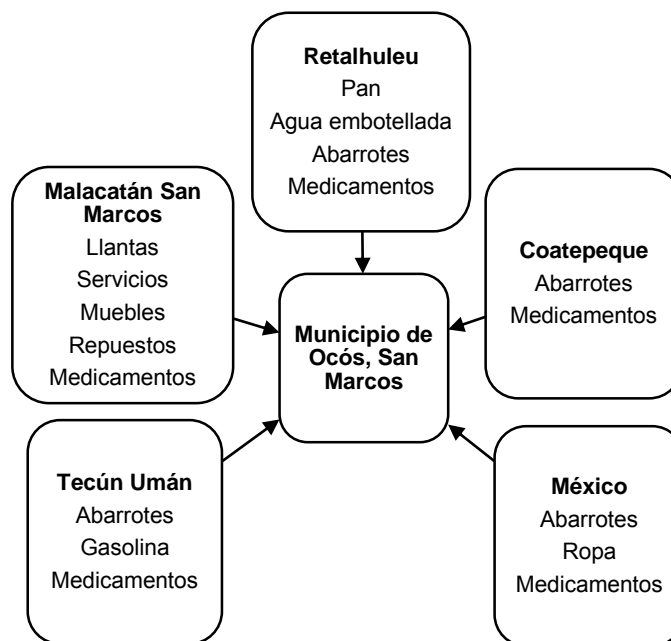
Retalhuleu
Pan
Agua embotellada
Abarrotes
Medicamentos

Malacatán San Marcos
Llantas
Servicios
Muebles
Repuestos
Medicamentos

Municipio de Ocós, San Marcos

Coatepeque
Abarrotes
Medicamentos

Tecún Umán
Abarrotes
Gasolina
Medicamentos

México
Abarrotes
Ropa
Medicamentos